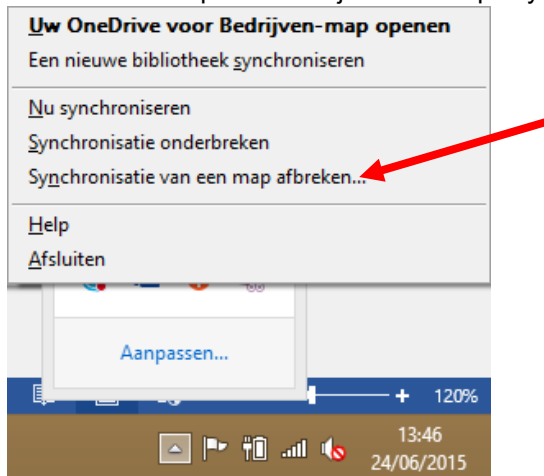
Uw OneDrive voor Bedrijven-map openen
Een nieuwe bibliotheek synchroniseren

Nu synchroniseren
Synchronisatie onderbreken
Synchronisatie van een map afbreken...

Help
Afsluiten

Aanpassen...

120%

13:46
24/06/2015